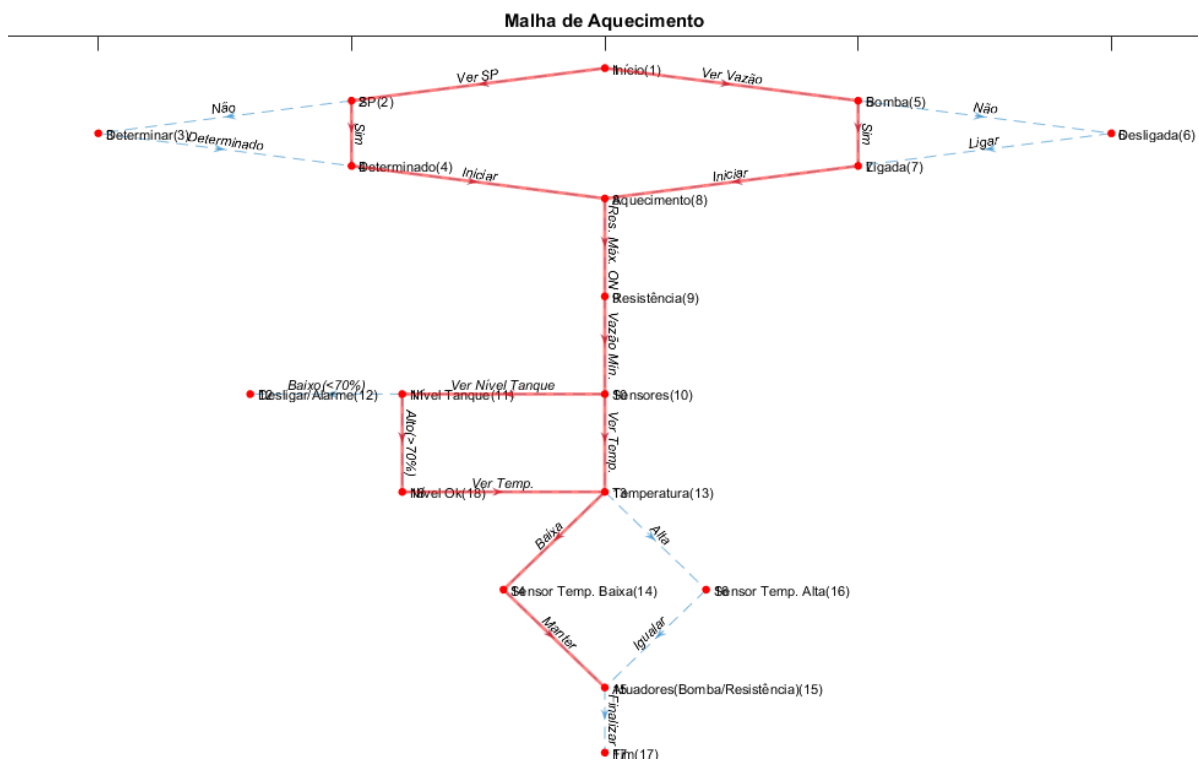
Malha de Aquecimento

Início(1)
Ver SP
Ver Vazão
SP(2)
Bomba(5)
Não
Não
Determinar(3)
Determinado
Sim
Sim
Desligada(6)
Ligar
Determinado(4)
Iniciar
Iniciar
Ligada(7)
Aquecimento(8)
Res. Máx. ON
Resistência(9)
Vazão Mín.
Baixo(<70%)
Ver Nível Tanque
Desligar/Alarme(12)
Nível Tanque(11)
Sensores(10)
Alto(>70%)
Ver Temp.
Ver Temp.
Nível Ok(18)
Temperatura(13)
Baixa
Alta
Sensor Temp. Baixa(14)
Sensor Temp. Alta(16)
Manter
Igualar
Atuadores(Bomba/Resistência)(15)
Finalizar
Fim(17)